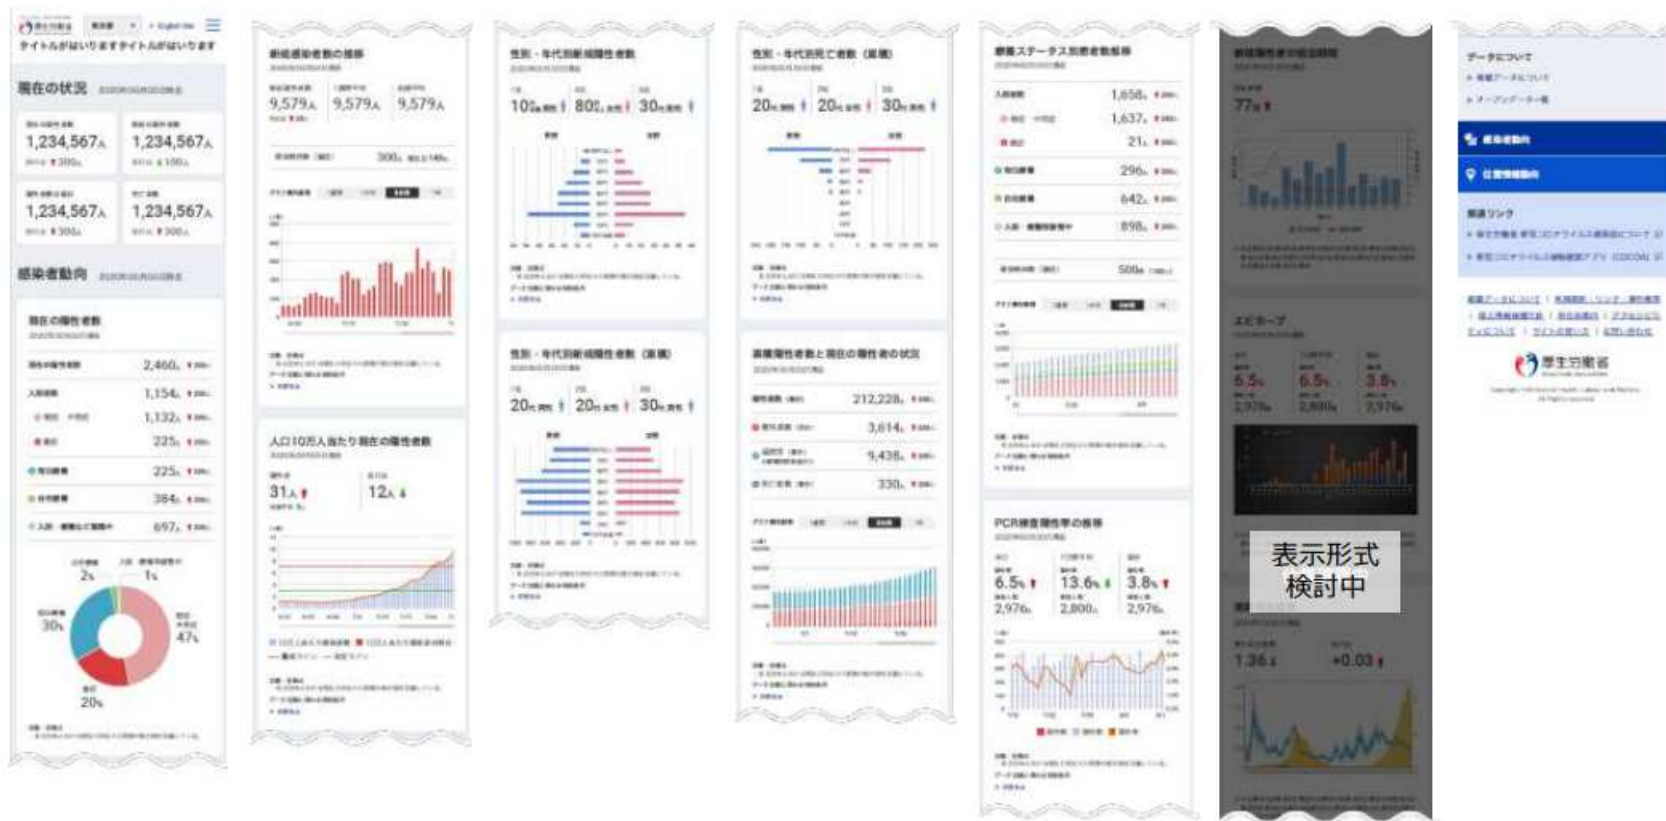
タイトルがはいりますタイトルがはいります

現在の状況

1,234,567人
1,234,567人
1,234,567人
1,234,567人

感染者動向

2,460人
1,154人
1,132人
225人
225人
384人
697人

2人
1人
30%
47%
20%

9,579人
9,579人
9,579人

300人

人口10万人当たり現在の陽性者数

31人
12人

10人
80人
30人

20人
20人
30人

20人
20人
30人

212,228人
3,614人
9,438人
330人

1,658人
1,637人
21人
296人
642人
898人

500人

PCR検査陽性率の推移

6.5%
13.6%
3.8%
2,976人
2,800人
2,976人

77人

エピカーブ

6.5%
6.5%
3.8%
2,976人
2,800人
2,976人

表示形式
検討中

1.36
+0.03

データについて

厚生労働省